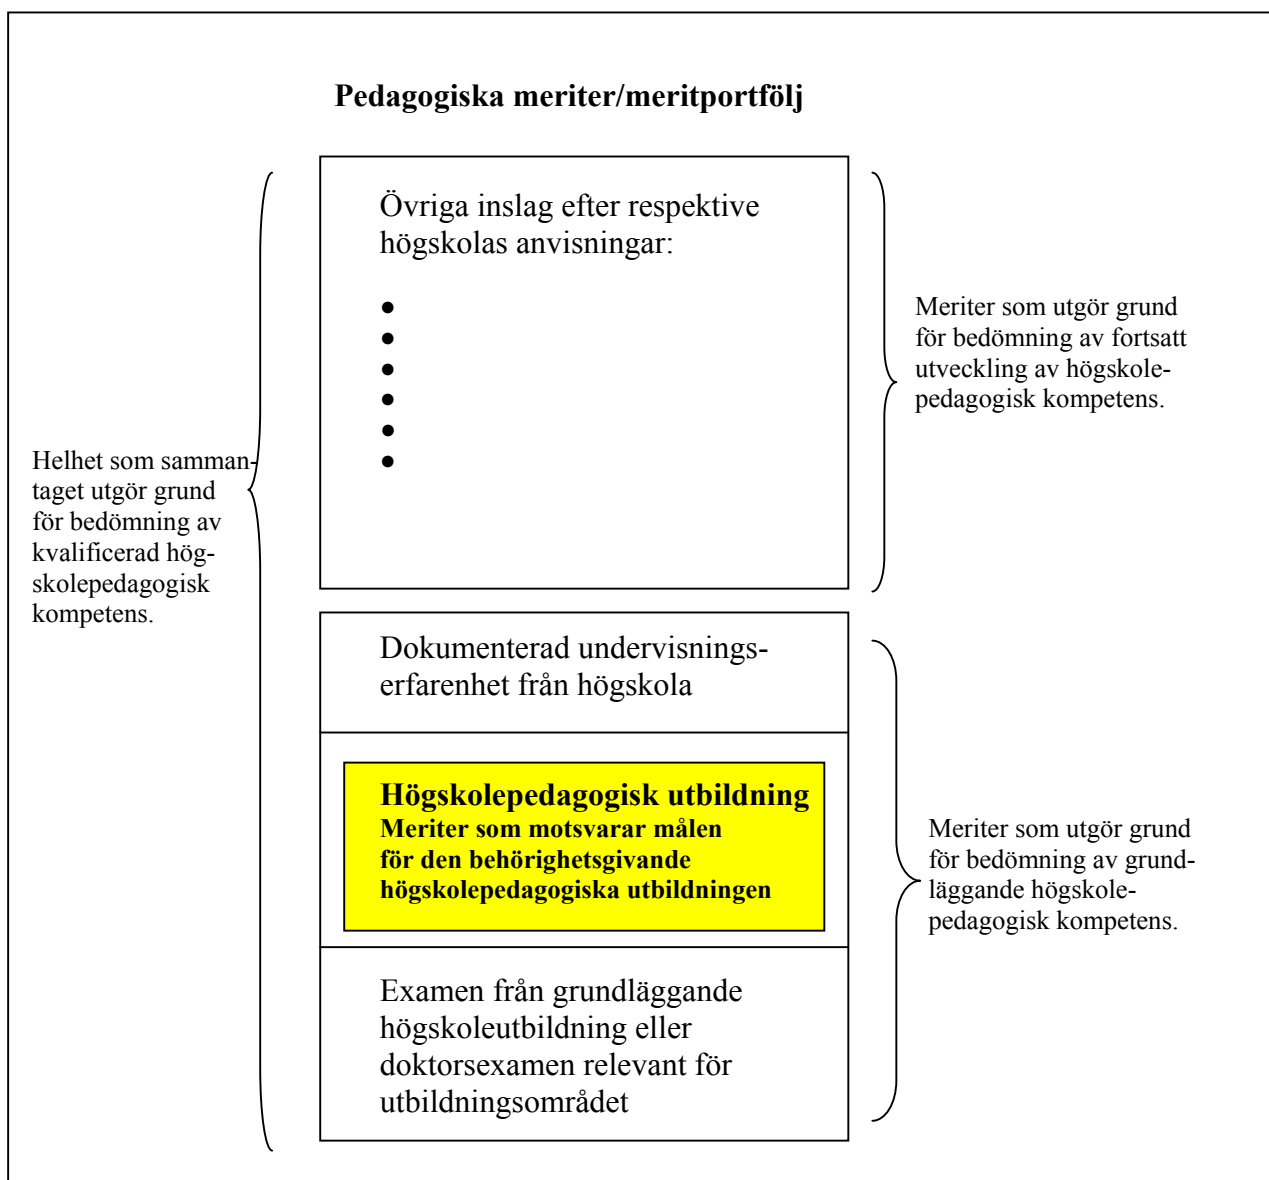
**Pedagogiska meriter/meritportfölj**

Helhet som sammantaget utgör grund för bedömning av kvalificerad högskolepedagogisk kompetens.

Övriga inslag efter respektive högskolas anvisningar:

- 
- 
- 
- 
- 
- 

Meriter som utgör grund för bedömning av fortsatt utveckling av högskolepedagogisk kompetens.

Dokumenterad undervisningserfarenhet från högskola

**Högskolepedagogisk utbildning**
**Meriter som motsvarar målen för den behörighetsgivande högskolepedagogiska utbildningen**

Examen från grundläggande högskoleutbildning eller doktorsexamen relevant för utbildningsområdet

Meriter som utgör grund för bedömning av grundläggande högskolepedagogisk kompetens.